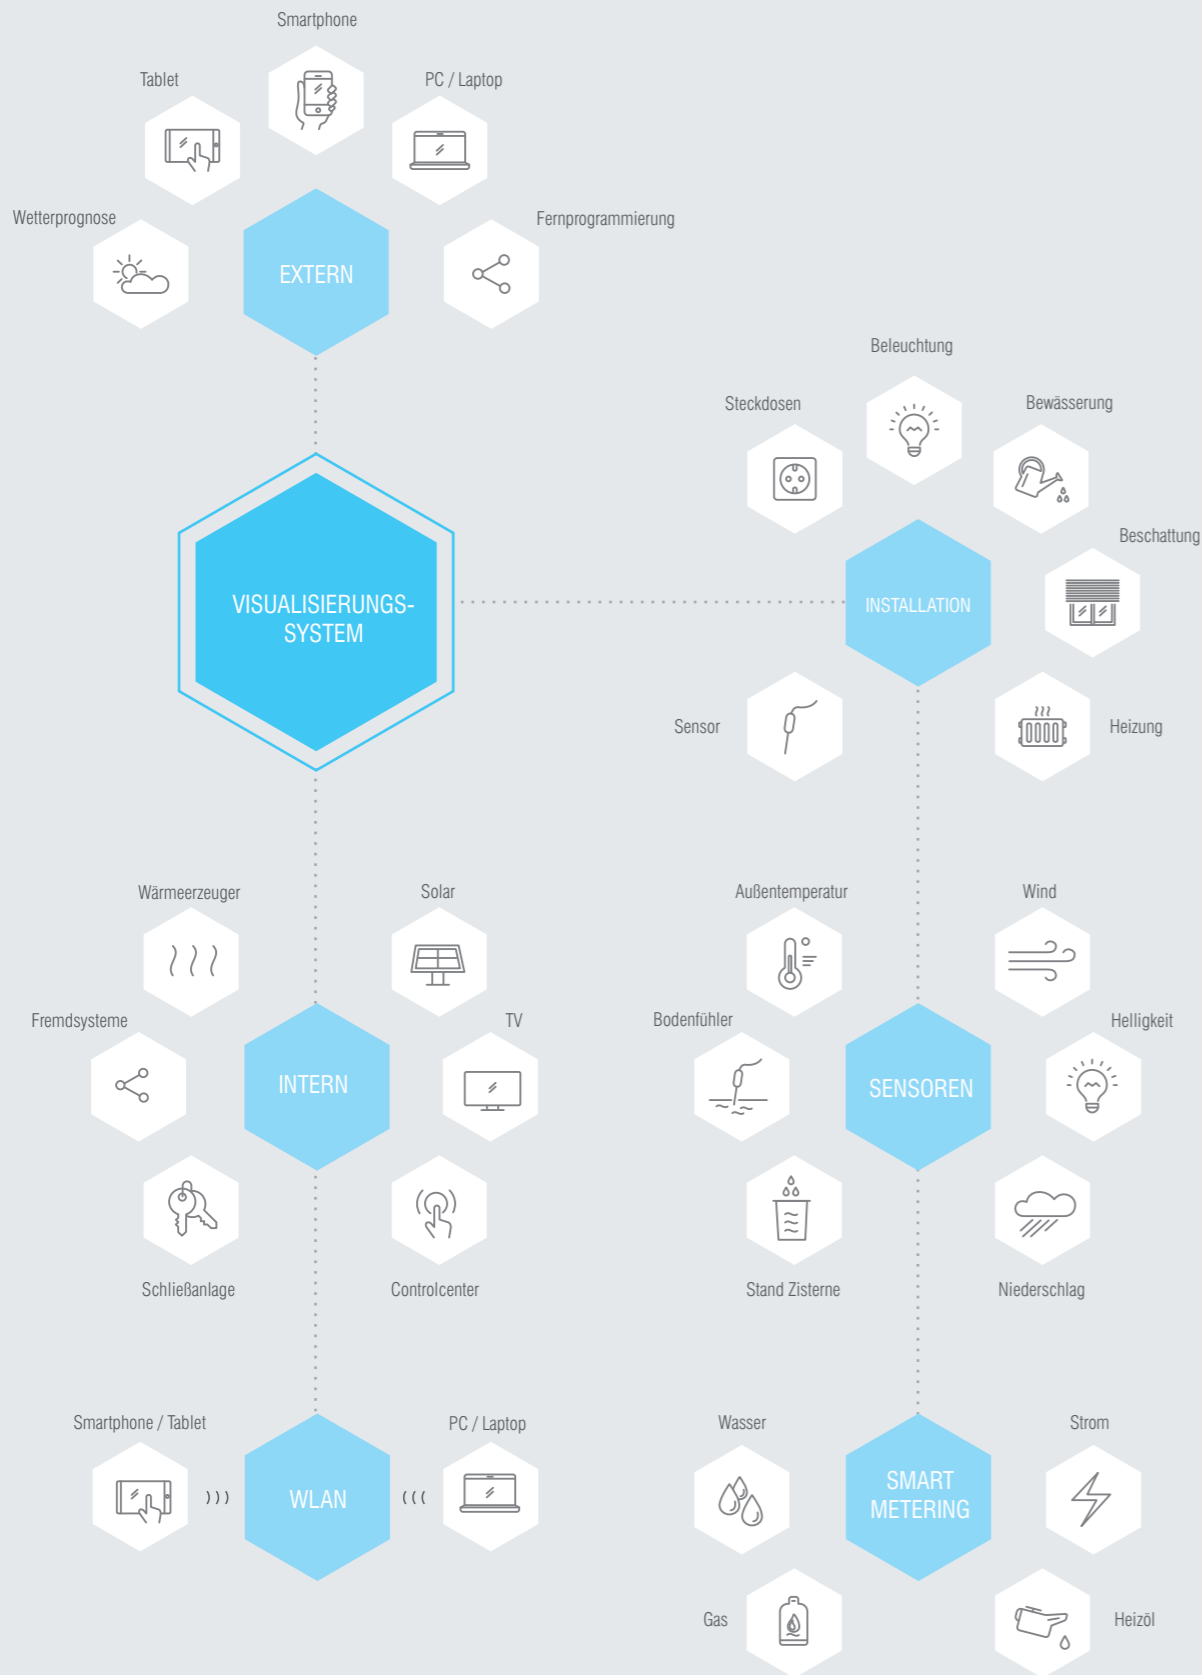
Smartphone

Tablet

PC / Laptop

Wetterprognose

EXTERN

Fernprogrammierung

Beleuchtung

Steckdosen

Bewässerung

Beschattung

VISUALISIERUNGS-SYSTEM

INSTALLATION

Sensor

Heizung

Wärmeerzeuger

Solar

Außentemperatur

Wind

Fremdsysteme

INTERN

TV

Bodenfühler

SENSOREN

Helligkeit

Schließanlage

Controlcenter

Stand Zisterne

Niederschlag

Smartphone / Tablet

PC / Laptop

Wasser

Strom

WLAN

SMART METERING

Gas

Heizöl